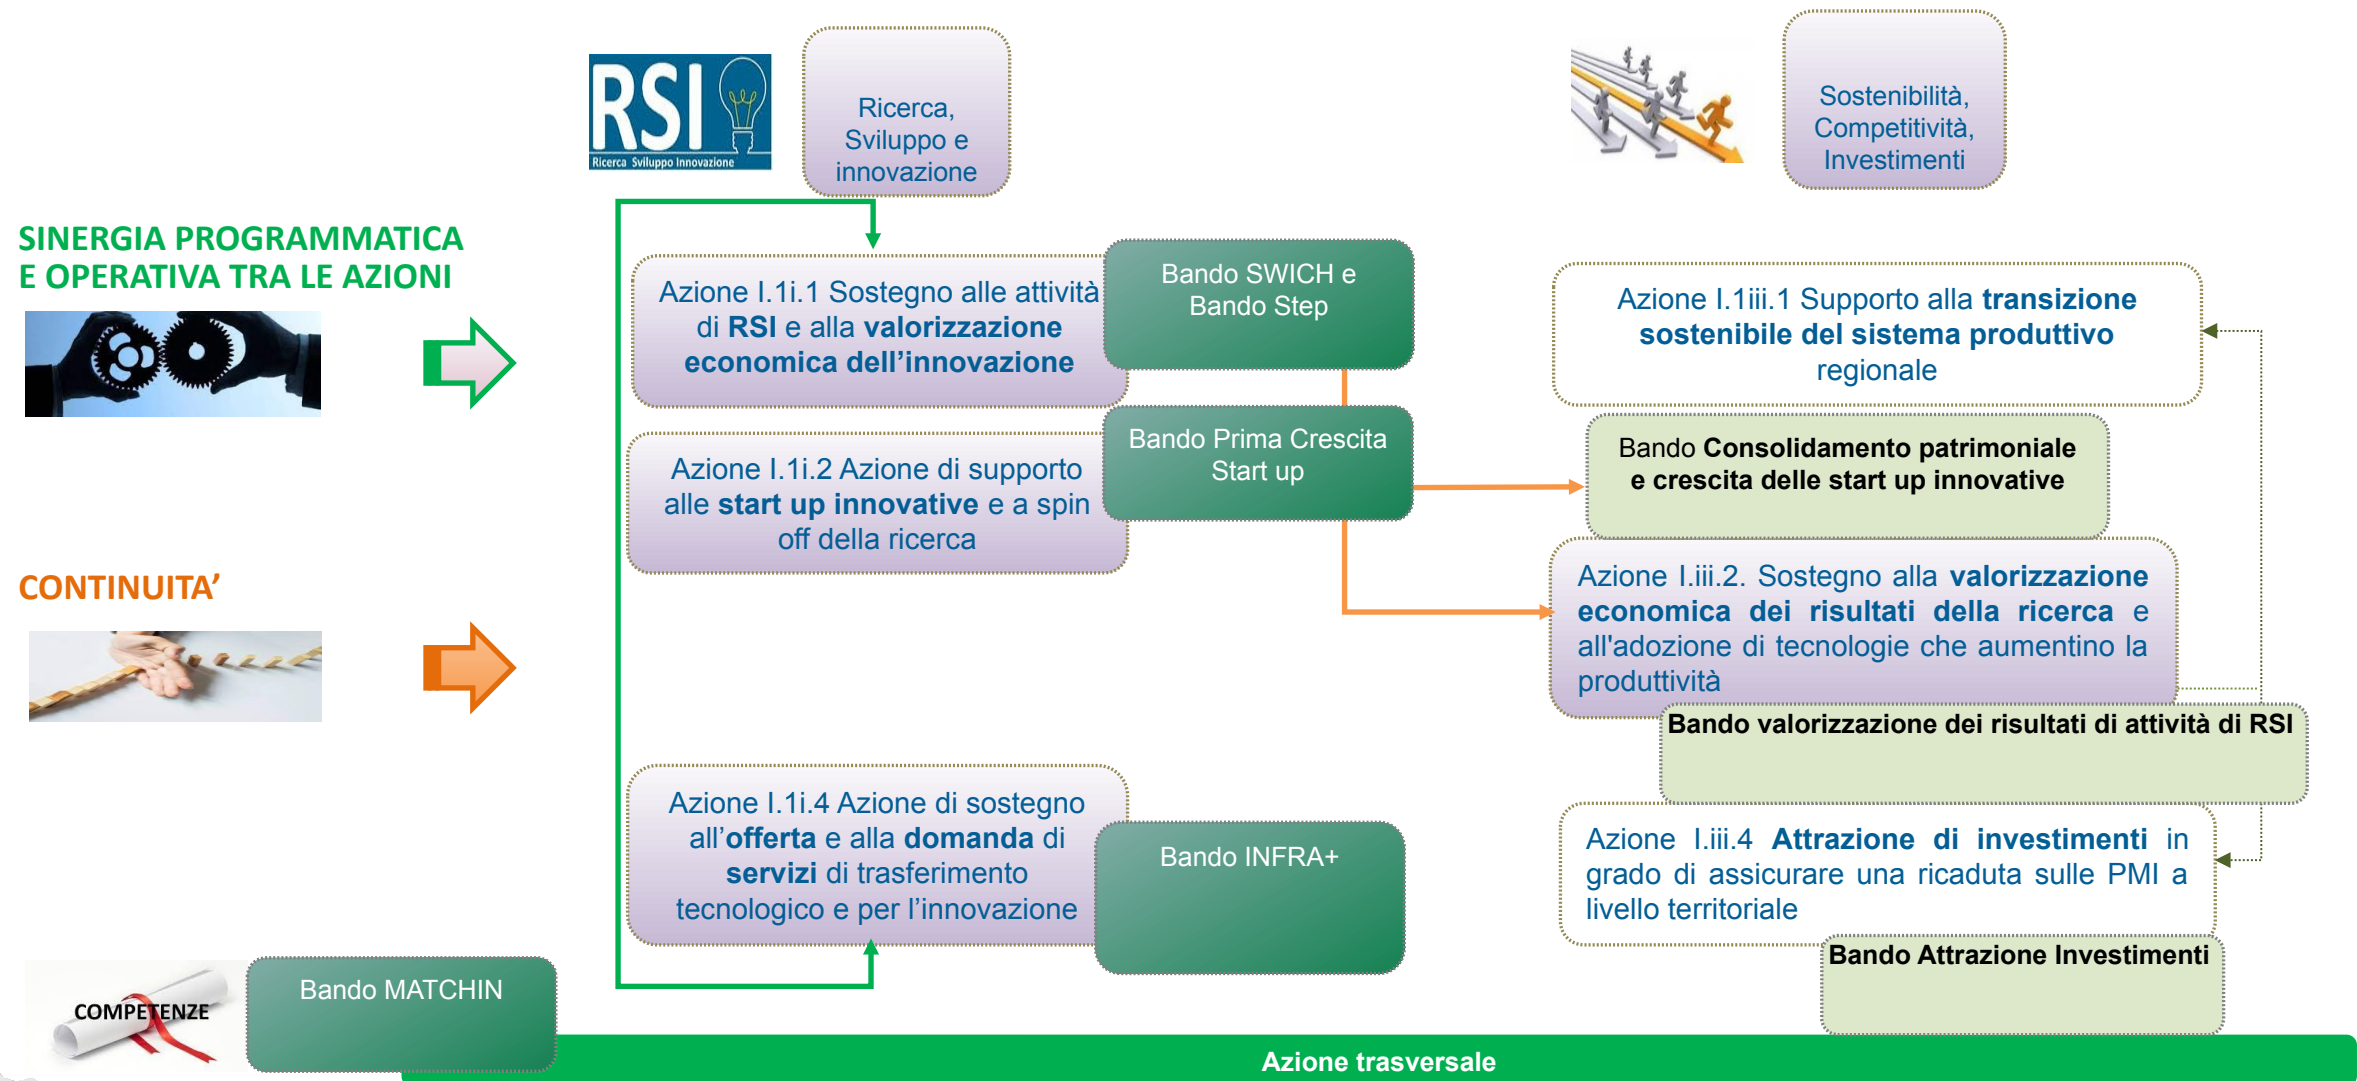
RSI
Ricerca Sviluppo Innovazione

Ricerca, Sviluppo e innovazione

Sostenibilità, Competitività, Investimenti

SINERGIA PROGRAMMATICA E OPERATIVA TRA LE AZIONI

Azione I.1i.1 Sostegno alle attività di RSI e alla valorizzazione economica dell'innovazione

Bando SWICH e Bando Step

Azione I.1iii.1 Supporto alla transizione sostenibile del sistema produttivo regionale

Azione I.1i.2 Azione di supporto alle start up innovative e a spin off della ricerca

Bando Prima Crescita Start up

Bando Consolidamento patrimoniale e crescita delle start up innovative

CONTINUITA'

Azione I.iii.2. Sostegno alla valorizzazione economica dei risultati della ricerca e all'adozione di tecnologie che aumentino la produttività

Bando valorizzazione dei risultati di attività di RSI

Azione I.1i.4 Azione di sostegno all'offerta e alla domanda di servizi di trasferimento tecnologico e per l'innovazione

Bando INFRA+

Azione I.iii.4 Attrazione di investimenti in grado di assicurare una ricaduta sulle PMI a livello territoriale

Bando Attrazione Investimenti

COMPETENZE

Bando MATCHIN

Azione trasversale